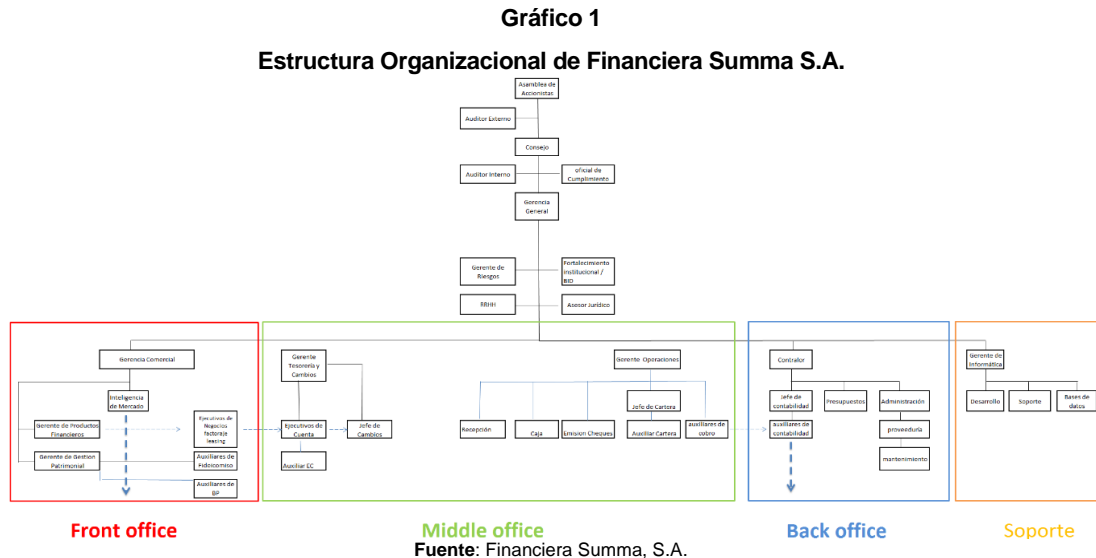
**Gráfico 1**

**Estructura Organizacional de Financiera Summa S.A.**

Asamblea de Accionistas

Auditor Externo

Consejo

Auditor Interno

oficial de Cumplimiento

Gerencia General

Gerente de Riesgos

Fortalecimiento Institucional / BID

RRHH

Asesor Jurídico

Gerencia Comercial

Inteligencia de Mercado

Gerente de Productos Financieros

Ejecutivos de Negocios factoraje leasing

Gerente de Gestion Patrimonial

Auxiliares de Fideicomiso

Auxiliares de BP

Gerente Tesorería y Cambios

Ejecutivos de Cuenta

Jefe de Cambios

Auxiliar EC

Gerente Operaciones

Recepción

Caja

Emision Cheques

Jefe de Cartera

Auxiliar Cartera

auxiliares de cobro

Contralor

Jefe de contabilidad

auxiliares de contabilidad

Presupuestos

Administración

proveeduría

mantenimiento

Gerente de Informática

Desarrollo

Soporte

Bases de datos

Front office

Middle office

Back office

Soporte

**Fuente**: Financiera Summa, S.A.